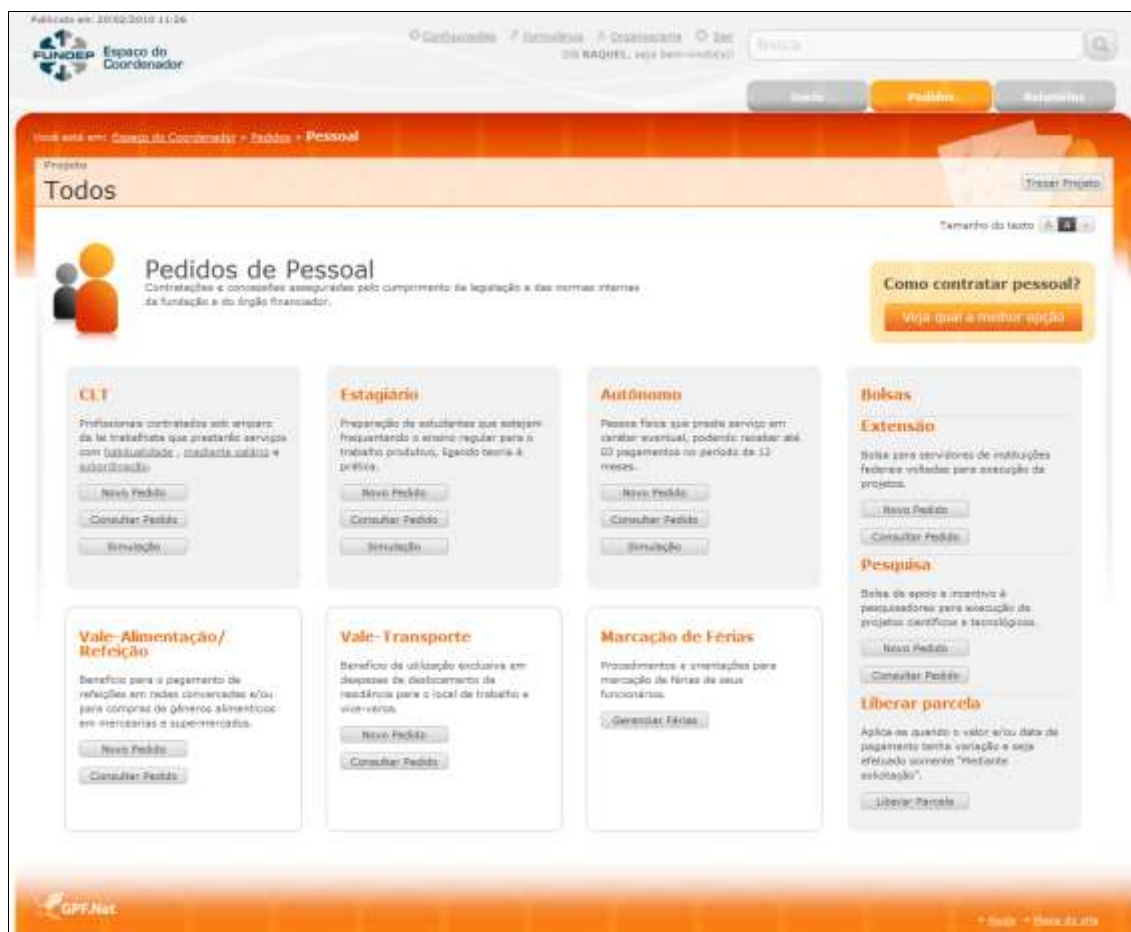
Publicado em: 20/02/2010 11:26

FUNDEP Espaço do Coordenador

Configurações Formulários Organograma Sair
Olá RAQUEL, seja bem-vindo(a)!

Busca

Início Pedidos Relatórios

Você está em: Espaço do Coordenador > Pedidos > Pessoal

Projeto
Todos

Trocar Projeto

Tamanho do texto

Pedidos de Pessoal
Contratações e concessões asseguradas pelo cumprimento da legislação e das normas internas da fundação e do órgão financiador.

Como contratar pessoal?
Veja qual a melhor opção

CLT
Profissionais contratados sob amparo da lei trabalhista que prestarão serviços com habitualidade, mediante salário e subordinação.
Novo Pedido
Consultar Pedido
Simulação

Estagiário
Preparação de estudantes que estejam frequentando o ensino regular para o trabalho produtivo, ligando teoria à prática.
Novo Pedido
Consultar Pedido
Simulação

Autônomo
Pessoa física que presta serviço em caráter eventual, podendo receber até 03 pagamentos no período de 12 meses.
Novo Pedido
Consultar Pedido
Simulação

Bolsas
Extensão
Bolsa para servidores de instituições federais voltadas para execução de projetos.
Novo Pedido
Consultar Pedido
Pesquisa
Bolsa de apoio e incentivo à pesquisadores para execução de projetos científicos e tecnológicos.
Novo Pedido
Consultar Pedido
Liberar parcela
Aplica-se quando o valor e/ou data de pagamento tenha variação e seja efetuado somente "Mediante solicitação".
Liberar Parcela

Vale-Alimentação/ Refeição
Benefício para o pagamento de refeições em redes conveniadas e/ou para compras de gêneros alimentícios em mercearias e supermercados.
Novo Pedido
Consultar Pedido

Vale-Transporte
Benefício de utilização exclusiva em despesas de deslocamento da residência para o local de trabalho e vice-versa.
Novo Pedido
Consultar Pedido

Marcação de Férias
Procedimentos e orientações para marcação de férias de seus funcionários.
Gerenciar Férias

GPF.Net
Ajuda Mapa do site